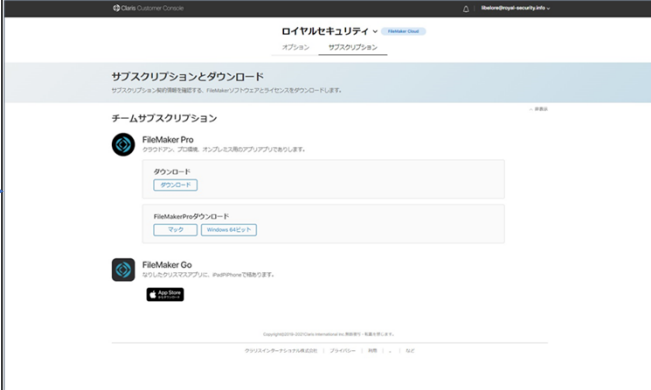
Claris Customer Console

libelore@royal-security.info

ロイヤルセキュリティ
FileMaker Cloud

オプション サブスクリプション

サブスクリプションとダウンロード

サブスクリプション契約情報を確認する、FileMakerソフトウェアとライセンスをダウンロードします。

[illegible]

チームサブスクリプション

FileMaker Pro
クラウドアプリ、プロ環境、オンプレミス用のアプリアプリであります。

ダウンロード
ダウンロード

FileMakerProダウンロード
マック
Windows 64ビット

FileMaker Go
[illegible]アプリに、iPadやiPhoneで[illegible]

App Store

Copyright©2018-2023 Claris International Inc. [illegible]

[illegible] | プライバシー | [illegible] | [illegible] | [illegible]